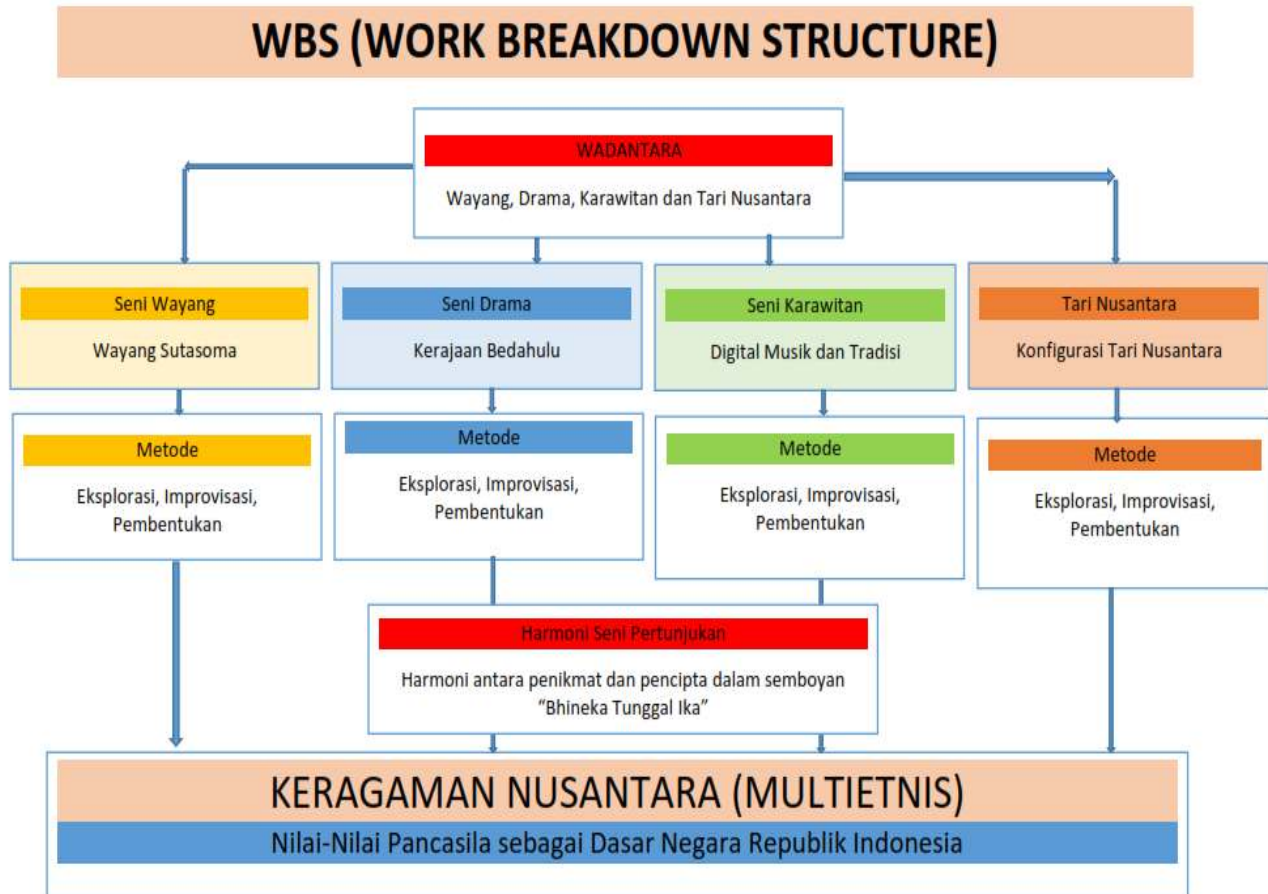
WBS (WORK BREAKDOWN STRUCTURE)

WADANTARA

Wayang, Drama, Karawitan dan Tari Nusantara

Seni Wayang

Wayang Sutasoma

Seni Drama

Kerajaan Bedahulu

Seni Karawitan

Digital Musik dan Tradisi

Tari Nusantara

Konfigurasi Tari Nusantara

Metode

Eksplorasi, Improvisasi, Pembentukan

Metode

Eksplorasi, Improvisasi, Pembentukan

Metode

Eksplorasi, Improvisasi, Pembentukan

Metode

Eksplorasi, Improvisasi, Pembentukan

Harmoni Seni Pertunjukan

Harmoni antara penikmat dan pencipta dalam semboyan "Bhineka Tunggal Ika"

KERAGAMAN NUSANTARA (MULTIETNIS)

Nilai-Nilai Pancasila sebagai Dasar Negara Republik Indonesia